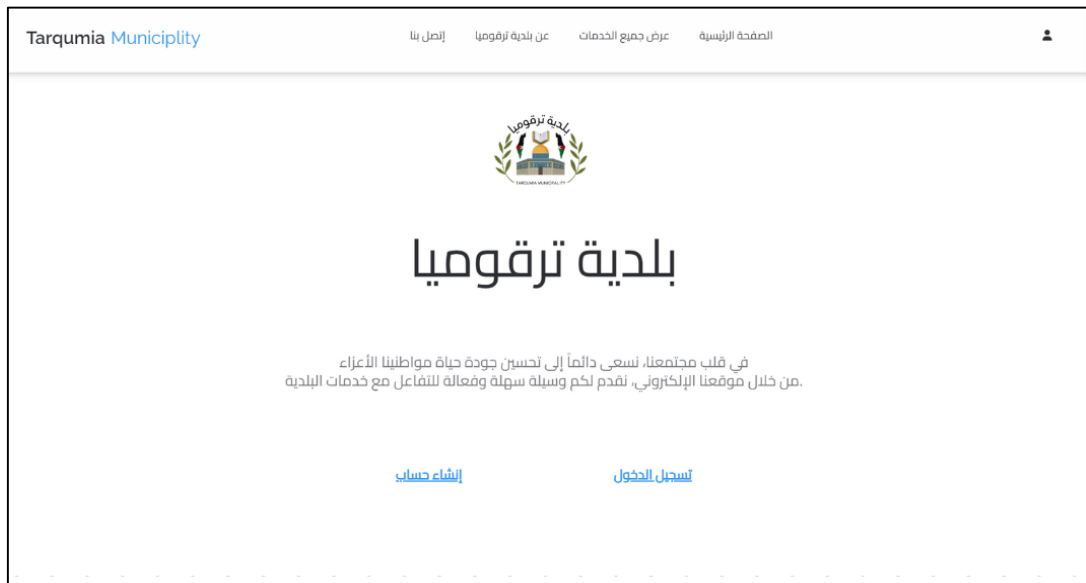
Tarqumia Municiplity

الصفحة الرئيسية　عرض جميع الخدمات　عن بلدية ترقوميا　إتصل بنا

بلدية ترقوميا
TARQUMIA MUNICIPALITY

بلدية ترقوميا

في قلب مجتمعنا، نسعى دائماً إلى تحسين جودة حياة مواطنينا الأعزاء
.من خلال موقعنا الإلكتروني، نقدم لكم وسيلة سهلة وفعالة للتفاعل مع خدمات البلدية

تسجيل الدخول

إنشاء حساب